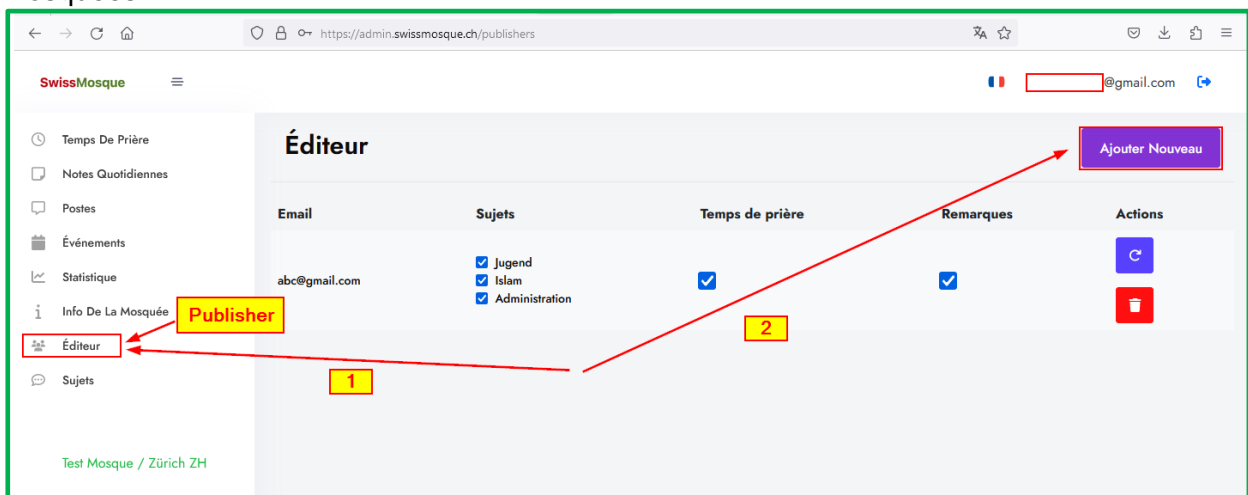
https://admin.swissmosque.ch/publishers

SwissMosque

@gmail.com

Temps De Prière
Notes Quotidiennes
Postes
Événements
Statistique
Info De La Mosquée
Éditeur
Sujets

Test Mosque / Zürich ZH

Publisher

Éditeur

Ajouter Nouveau

| Email | Sujets | Temps de prière | Remarques | Actions |
|---|---|---|---|---|
| abc@gmail.com | Jugend<br>Islam<br>Administration | | | |

1

2